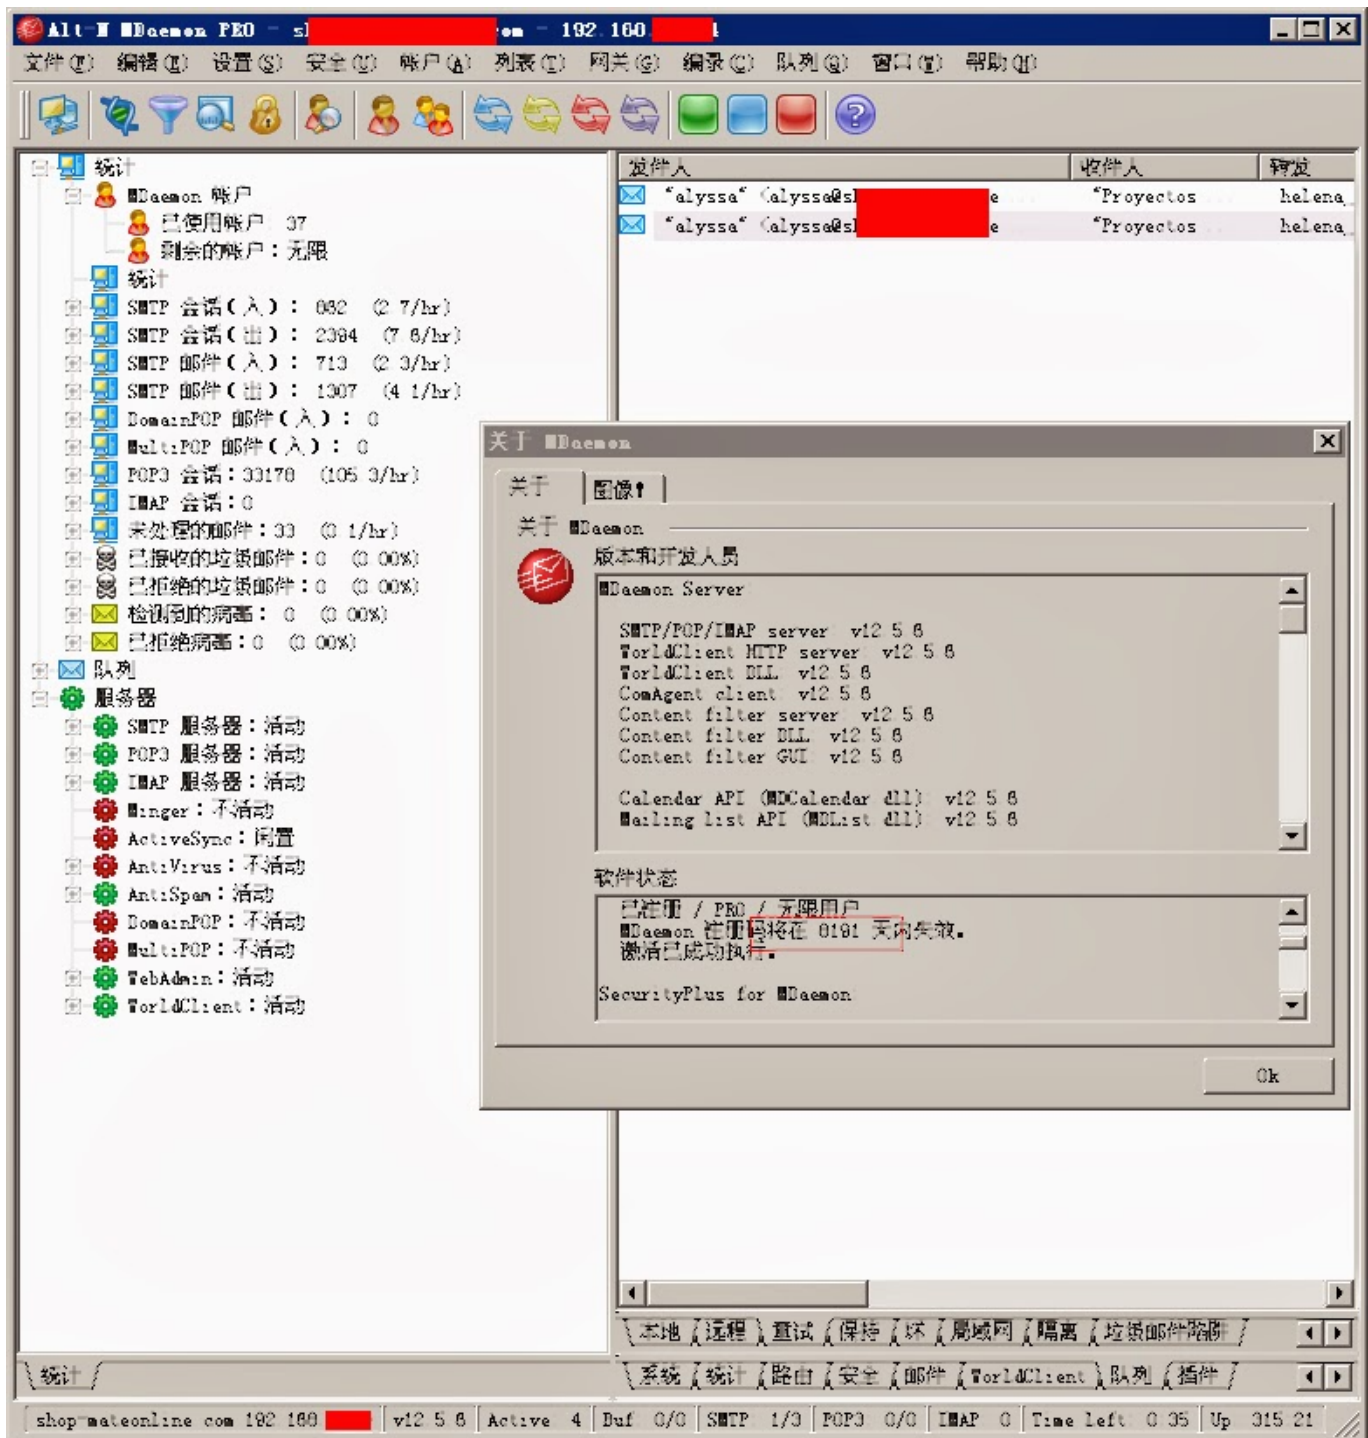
Alt-N MDaemon PRO - s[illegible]om - 192.168.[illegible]

文件(F) 编辑(E) 设置(S) 安全(U) 帐户(A) 列表(T) 网关(G) 编录(C) 队列(Q) 窗口(W) 帮助(H)

统计
MDaemon 帐户
已使用帐户: 37
剩余的帐户: 无限
统计
SMTP 会话(入): 862 (2.7/hr)
SMTP 会话(出): 2384 (7.6/hr)
SMTP 邮件(入): 713 (2.3/hr)
SMTP 邮件(出): 1307 (4.1/hr)
DomainPOP 邮件(入): 0
MultiPOP 邮件(入): 0
POP3 会话: 33178 (105.3/hr)
IMAP 会话: 0
未处理的邮件: 33 (0.1/hr)
已接收的垃圾邮件: 0 (0.00%)
已拒绝的垃圾邮件: 0 (0.00%)
检测到的病毒: 0 (0.00%)
已拒绝病毒: 0 (0.00%)
队列
服务器
SMTP 服务器: 活动
POP3 服务器: 活动
IMAP 服务器: 活动
Minger: 不活动
ActiveSync: 闲置
AntiVirus: 不活动
AntiSpam: 活动
DomainPOP: 不活动
MultiPOP: 不活动
WebAdmin: 活动
WorldClient: 活动

| 发件人 | 收件人 | 转发 |
|---|---|---|
| "alyssa" (alyssa@s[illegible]e | "Proyectos | helena |
| "alyssa" (alyssa@s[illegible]e | "Proyectos | helena |

关于 MDaemon

关于 | 图像!

关于 MDaemon

版本和开发人员

MDaemon Server

SMTP/POP/IMAP server v12.5.6
WorldClient HTTP server v12.5.6
WorldClient DLL v12.5.6
ComAgent client v12.5.6
Content filter server v12.5.6
Content filter DLL v12.5.6
Content filter GUI v12.5.6

Calendar API (MDCalendar.dll) v12.5.6
Mailing list API (MDList.dll) v12.5.6

软件状态

已注册 / PRO / 无限用户
MDaemon 注册码将在 8191 天内失效。
激活已成功执行。

SecurityPlus for MDaemon

Ok

本地 远程 重试 保持 坏 局域网 隔离 垃圾邮件陷阱

统计

系统 统计 路由 安全 邮件 WorldClient 队列 插件

shop.mateonline.com 192.168.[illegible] | v12.5.6 | Active 4 | Buf 0/0 | SMTP 1/3 | POP3 0/0 | IMAP 0 | Time Left 0:35 | Up 315:21